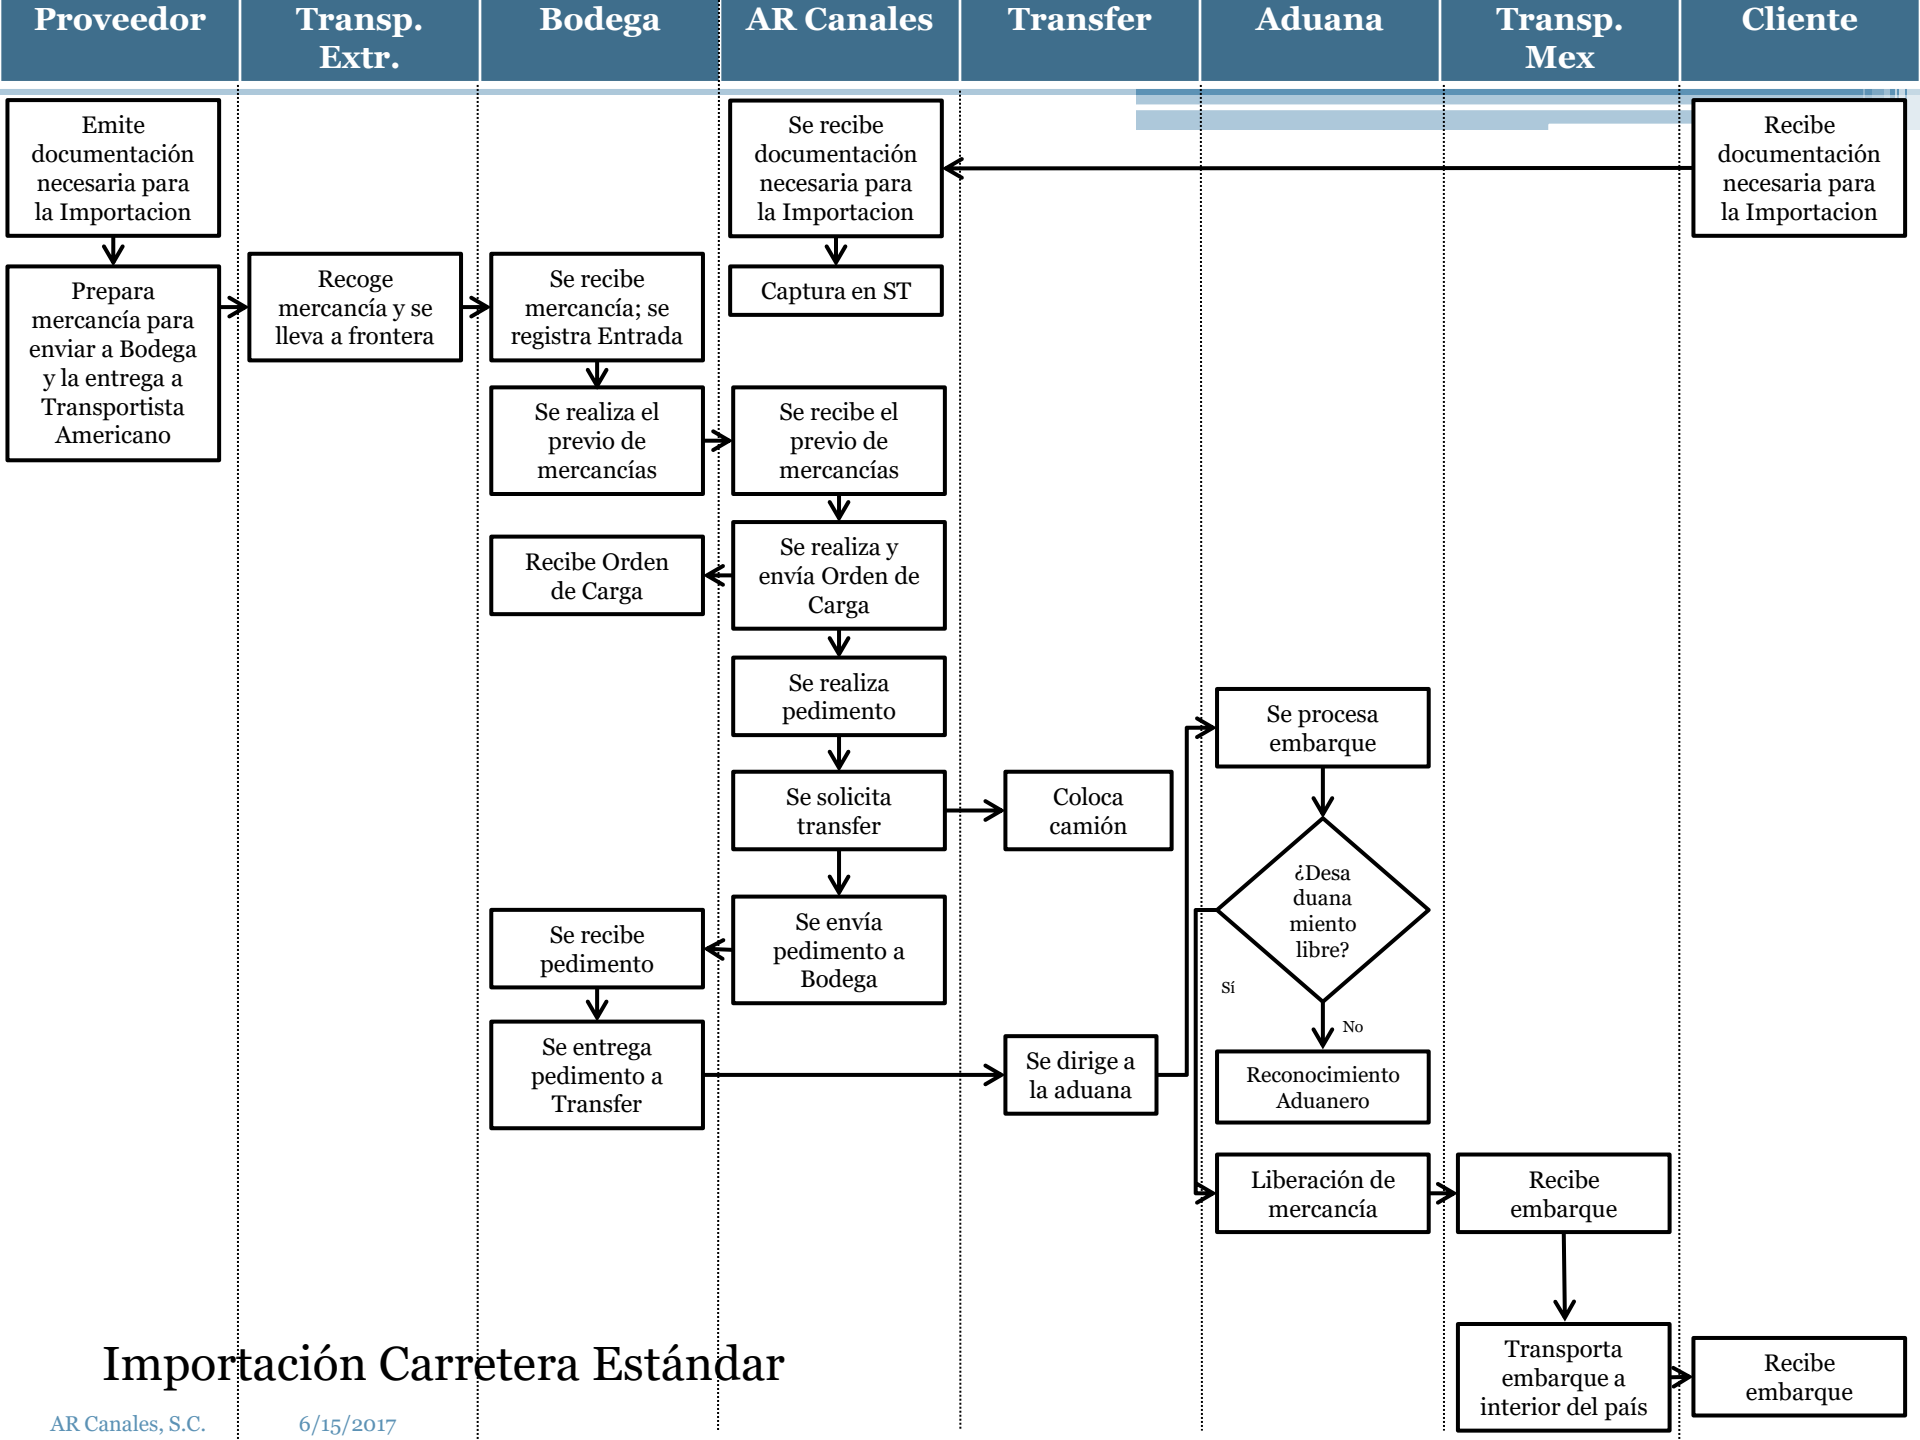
| Proveedor | Transp. Extr. | Bodega | AR Canales | Transfer | Aduana | Transp. Mex | Cliente |
|---|---|---|---|---|---|---|---|

Emite documentación necesaria para la Importacion

Prepara mercancía para enviar a Bodega y la entrega a Transportista Americano

Recoge mercancía y se lleva a frontera

Se recibe mercancía; se registra Entrada

Se realiza el previo de mercancías

Recibe Orden de Carga

Se recibe pedimento

Se entrega pedimento a Transfer

Se recibe documentación necesaria para la Importacion

Captura en ST

Se recibe el previo de mercancías

Se realiza y envía Orden de Carga

Se realiza pedimento

Se solicita transfer

Se envía pedimento a Bodega

Coloca camión

Se dirige a la aduana

Se procesa embarque

¿Desaduanamiento libre?

Sí

No

Reconocimiento Aduanero

Liberación de mercancía

Recibe embarque

Transporta embarque a interior del país

Recibe documentación necesaria para la Importacion

Recibe embarque

Importación Carretera Estándar

AR Canales, S.C. 6/15/2017